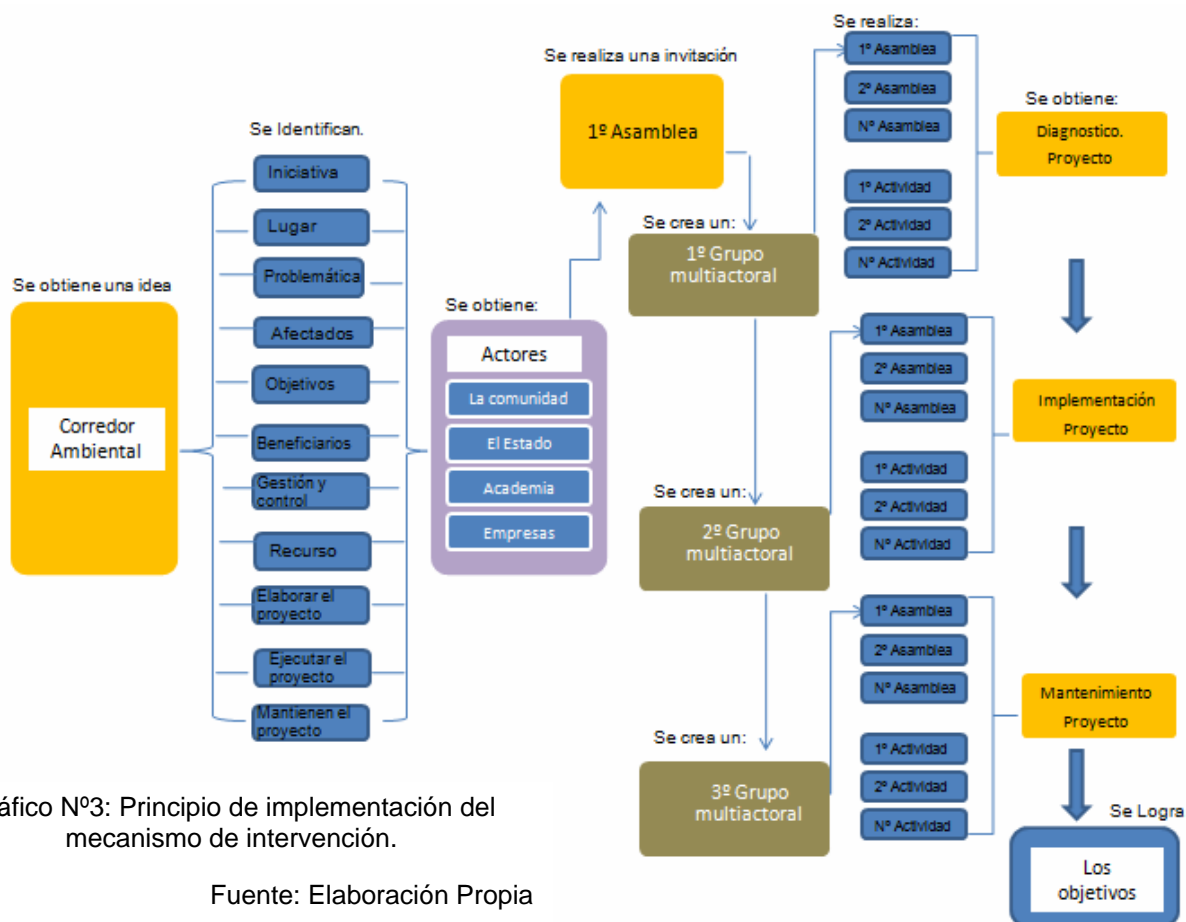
Se obtiene una idea

Corredor Ambiental

Se Identifican.

Iniciativa

Lugar

Problemática

Afectados

Objetivos

Beneficiarios

Gestión y control

Recurso

Elaborar el proyecto

Ejecutar el proyecto

Mantienen el proyecto

Se obtiene:

Actores

La comunidad

El Estado

Academia

Empresas

Se realiza una invitación

1º Asamblea

Se crea un:

1º Grupo multiactoral

Se realiza:

1º Asamblea

2º Asamblea

Nº Asamblea

1º Actividad

2º Actividad

Nº Actividad

Se obtiene:

Diagnostico. Proyecto

Se crea un:

2º Grupo multiactoral

1º Asamblea

2º Asamblea

Nº Asamblea

1º Actividad

2º Actividad

Nº Actividad

Implementación Proyecto

Se crea un:

3º Grupo multiactoral

1º Asamblea

2º Asamblea

Nº Asamblea

1º Actividad

2º Actividad

Nº Actividad

Mantenimiento Proyecto

Se Logra

Los objetivos

áfico Nº3: Principio de implementación del mecanismo de intervención.

Fuente: Elaboración Propia